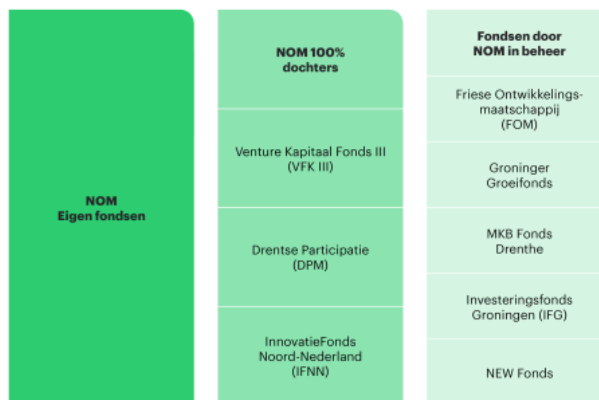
NOM
Eigen fondsen

NOM 100% dochters

Venture Kapitaal Fonds III (VFK III)

Drentse Participatie (DPM)

InnovatieFonds Noord-Nederland (IFNN)

Fondsen door NOM in beheer

Friese Ontwikkelingsmaatschappij (FOM)

Groninger Groeifonds

MKB Fonds Drenthe

Investeringsfonds Groningen (IFG)

NEW Fonds